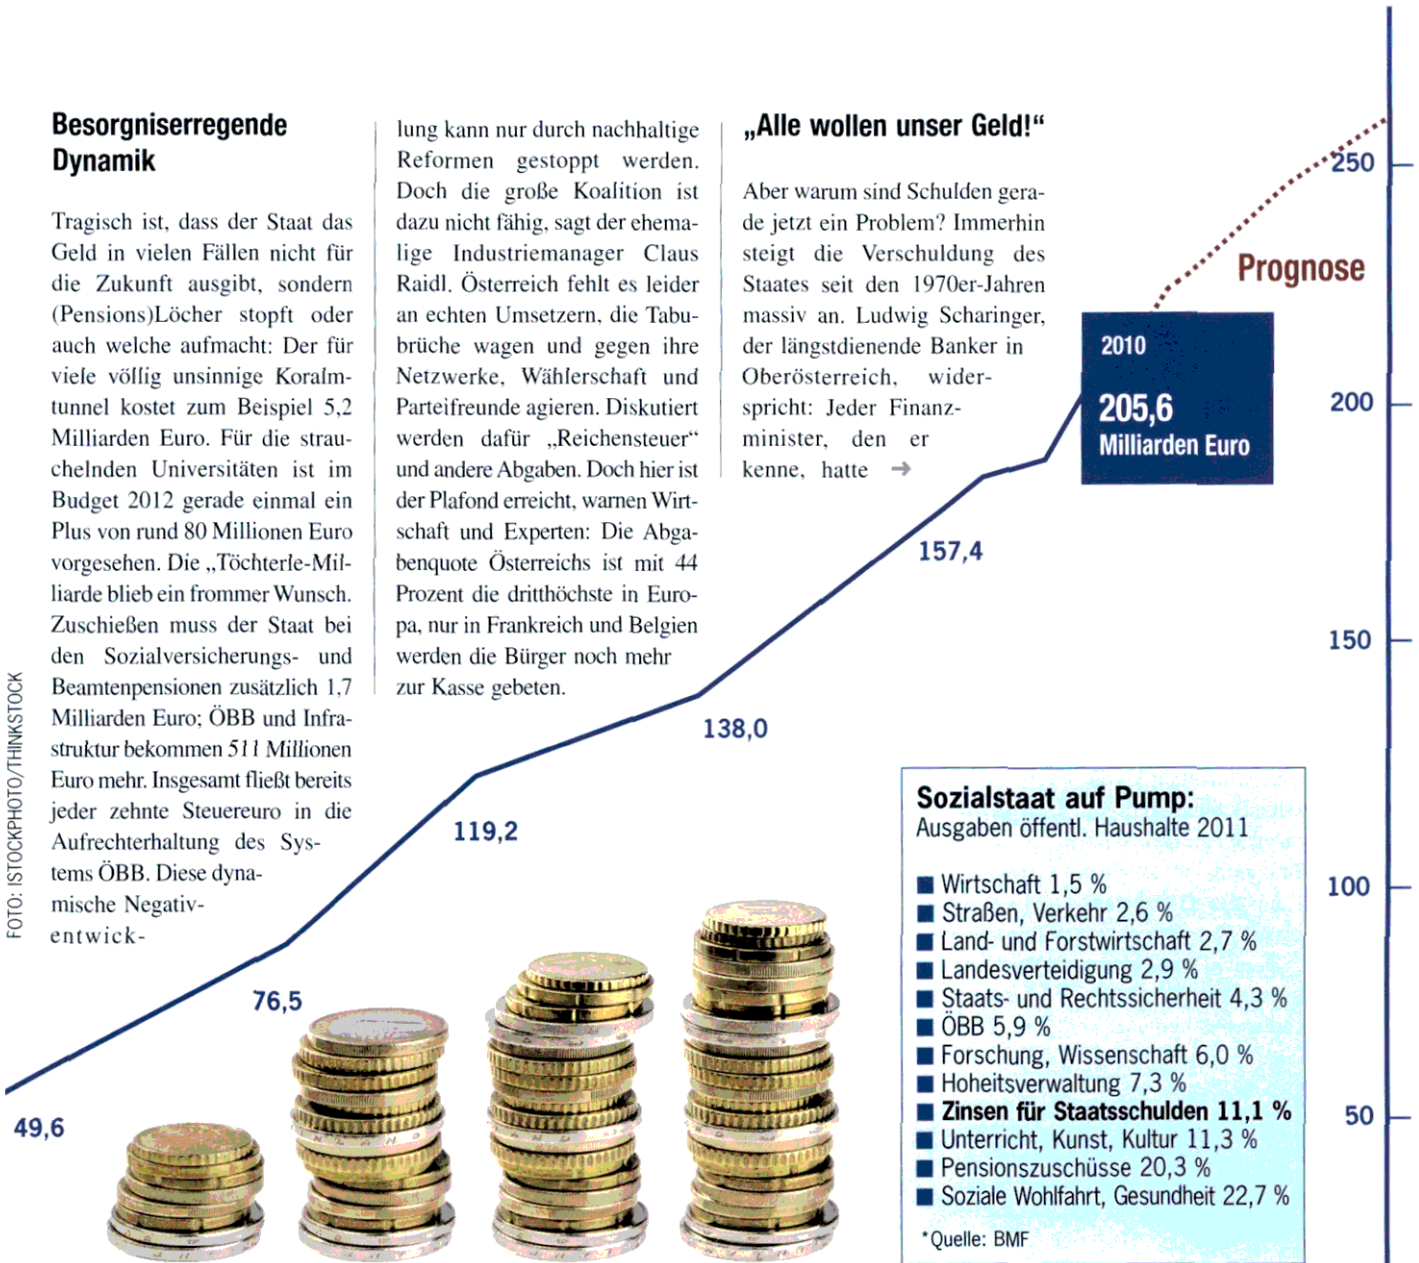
**Besorgniserregende Dynamik**

Tragisch ist, dass der Staat das Geld in vielen Fällen nicht für die Zukunft ausgibt, sondern (Pensions)Löcher stopft oder auch welche aufmacht: Der für viele völlig unsinnige Koralmtunnel kostet zum Beispiel 5,2 Milliarden Euro. Für die strauchelnden Universitäten ist im Budget 2012 gerade einmal ein Plus von rund 80 Millionen Euro vorgesehen. Die „Töchterle-Milliarde blieb ein frommer Wunsch. Zuschießen muss der Staat bei den Sozialversicherungs- und Beamtenpensionen zusätzlich 1,7 Milliarden Euro; ÖBB und Infrastruktur bekommen *511 Millionen* Euro mehr. Insgesamt fließt bereits jeder zehnte Steuereuro in die Aufrechterhaltung des Systems ÖBB. Diese dynamische Negativentwicklung kann nur durch nachhaltige Reformen gestoppt werden. Doch die große Koalition ist dazu nicht fähig, sagt der ehemalige Industriemanager Claus Raidl. Österreich fehlt es leider an echten Umsetzern, die Tabubrüche wagen und gegen ihre Netzwerke, Wählerschaft und Parteifreunde agieren. Diskutiert werden dafür „Reichensteuer" und andere Abgaben. Doch hier ist der Plafond erreicht, warnen Wirtschaft und Experten: Die Abgabenquote Österreichs ist mit 44 Prozent die dritthöchste in Europa, nur in Frankreich und Belgien werden die Bürger noch mehr zur Kasse gebeten.

**„Alle wollen unser Geld!"**

Aber warum sind Schulden gerade jetzt ein Problem? Immerhin steigt die Verschuldung des Staates seit den 1970er-Jahren massiv an. Ludwig Scharinger, der längstdienende Banker in Oberösterreich, widerspricht: Jeder Finanzminister, den er kenne, hatte →

FOTO: ISTOCKPHOTO/THINKSTOCK

Prognose

2010
205,6
Milliarden Euro

49,6
76,5
119,2
138,0
157,4

250
200
150
100
50

**Sozialstaat auf Pump:**
Ausgaben öffentl. Haushalte 2011

■ Wirtschaft 1,5 %
■ Straßen, Verkehr 2,6 %
■ Land- und Forstwirtschaft 2,7 %
■ Landesverteidigung 2,9 %
■ Staats- und Rechtssicherheit 4,3 %
■ ÖBB 5,9 %
■ Forschung, Wissenschaft 6,0 %
■ Hoheitsverwaltung 7,3 %
■ **Zinsen für Staatsschulden 11,1 %**
■ Unterricht, Kunst, Kultur 11,3 %
■ Pensionszuschüsse 20,3 %
■ Soziale Wohlfahrt, Gesundheit 22,7 %

*Quelle: BMF